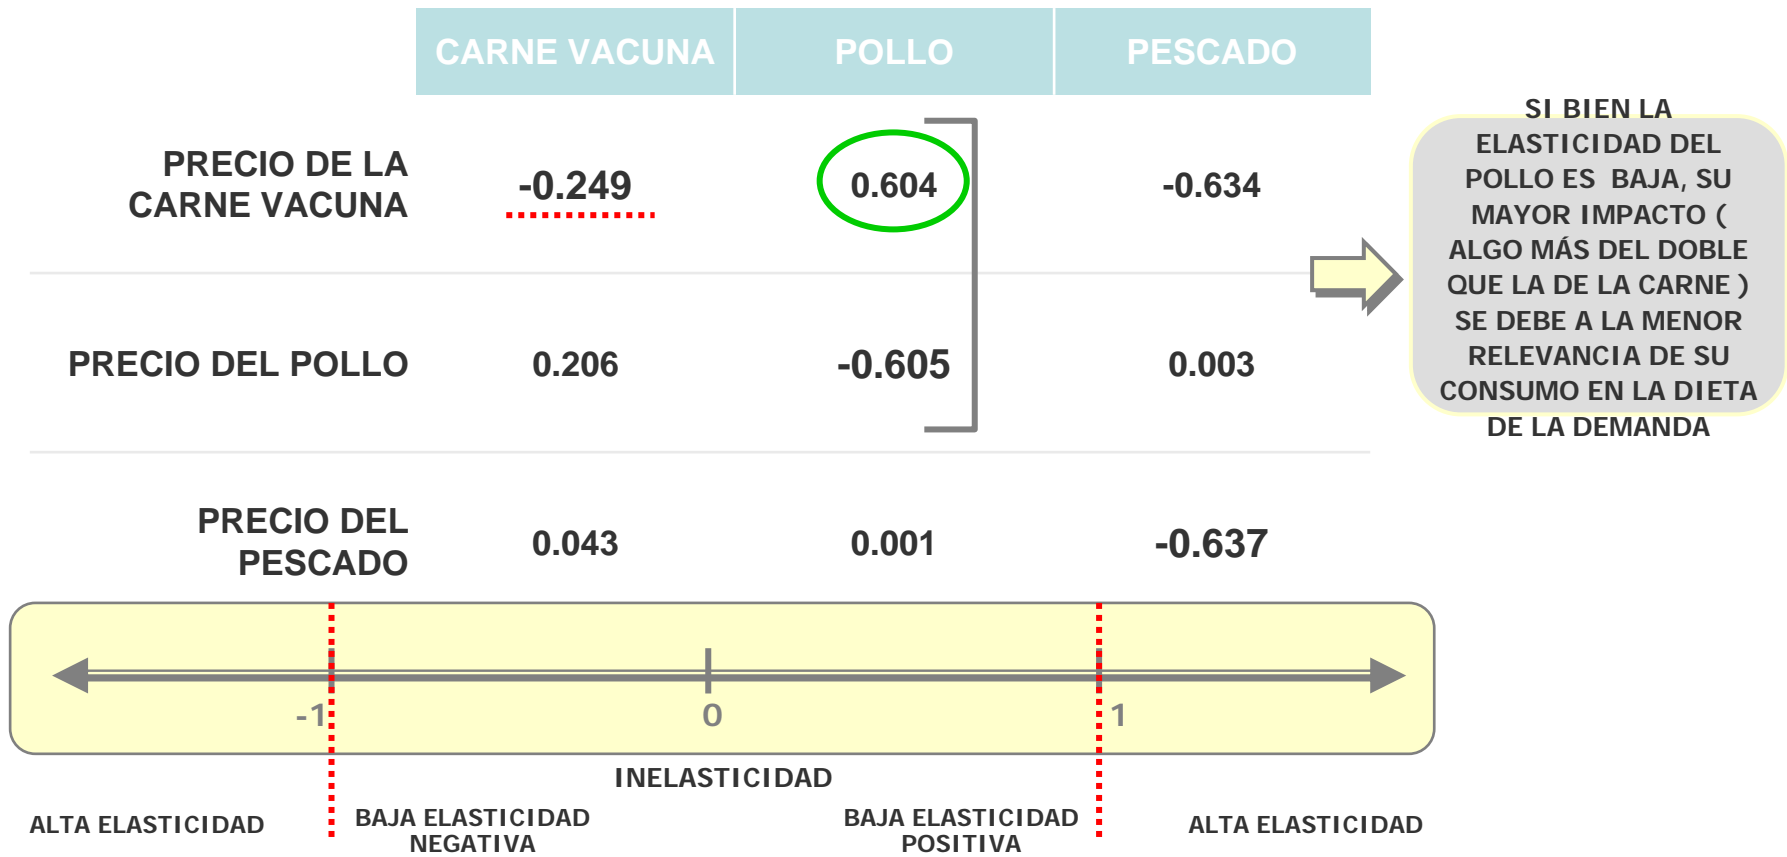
| | CARNE VACUNA | POLLO | PESCADO |
|---|---|---|---|
| PRECIO DE LA CARNE VACUNA | -0.249 | 0.604 | -0.634 |
| PRECIO DEL POLLO | 0.206 | -0.605 | 0.003 |
| PRECIO DEL PESCADO | 0.043 | 0.001 | -0.637 |

SI BIEN LA ELASTICIDAD DEL POLLO ES BAJA, SU MAYOR IMPACTO ( ALGO MÁS DEL DOBLE QUE LA DE LA CARNE ) SE DEBE A LA MENOR RELEVANCIA DE SU CONSUMO EN LA DIETA DE LA DEMANDA

-1
0
1

INELASTICIDAD

ALTA ELASTICIDAD

BAJA ELASTICIDAD NEGATIVA

BAJA ELASTICIDAD POSITIVA

ALTA ELASTICIDAD